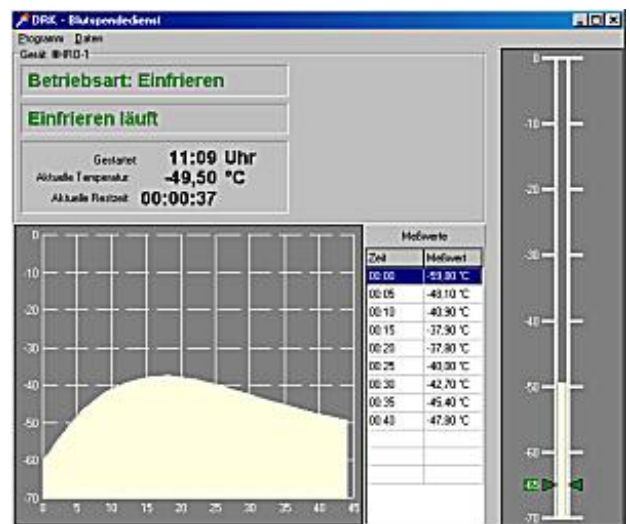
DRK - Blutspendedienst

Programm Daten

Gerät: WHRD-1

Betriebsart: Einfrieren

Einfrieren läuft

Gestartet 11:09 Uhr

Aktuelle Temperatur -49,50 °C

Aktuelle Restzeit 00:00:37

0
-10
-20
-30
-40
-50
-60
-70

0 5 10 15 20 25 30 35 40 45

Meßwerte

| Zeit | Meßwert |
|---|---|
| 00:00 | -59,80 °C |
| 00:05 | -48,10 °C |
| 00:10 | -40,90 °C |
| 00:15 | -37,90 °C |
| 00:20 | -37,80 °C |
| 00:25 | -40,00 °C |
| 00:30 | -42,70 °C |
| 00:35 | -45,40 °C |
| 00:40 | -47,90 °C |

0
-10
-20
-30
-40
-50
-60
-70